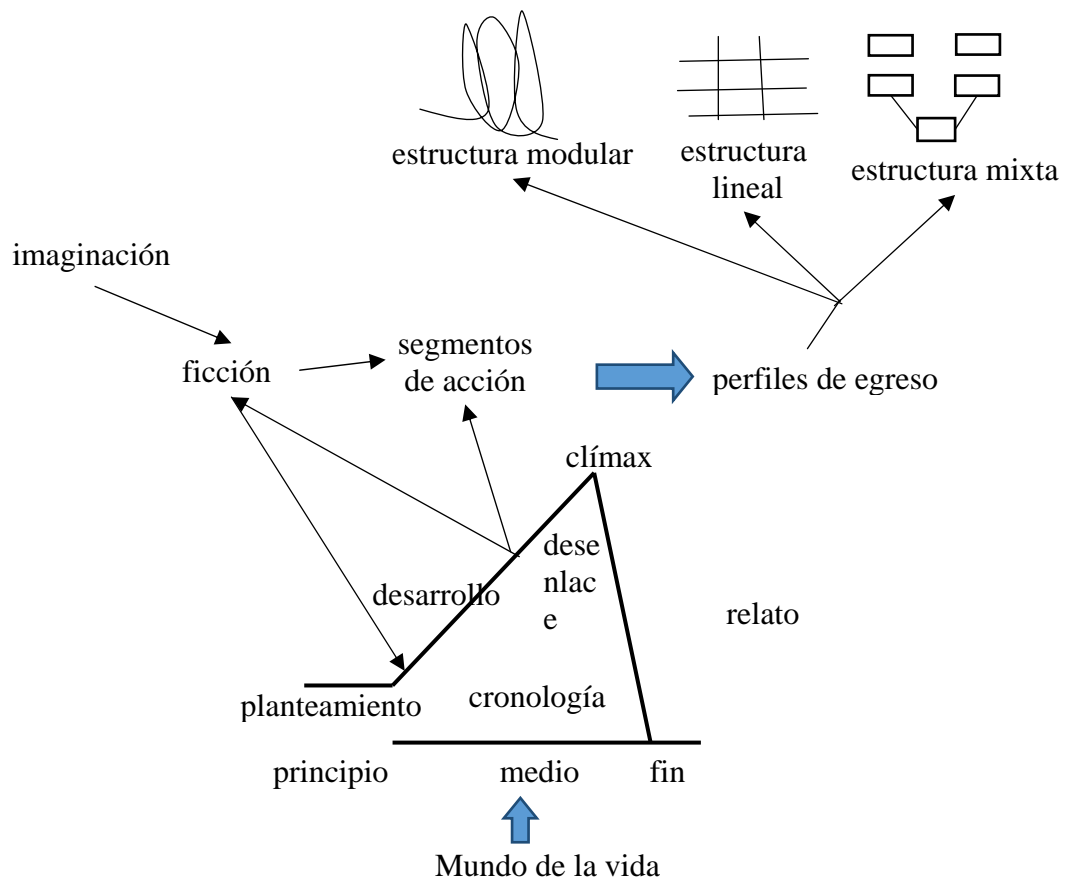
estructura modular

estructura lineal

estructura mixta

imaginación

ficción

segmentos de acción

perfiles de egreso

clímax

dese
nlac
e

desarrollo

relato

planteamiento

cronología

principio

medio

fin

Mundo de la vida